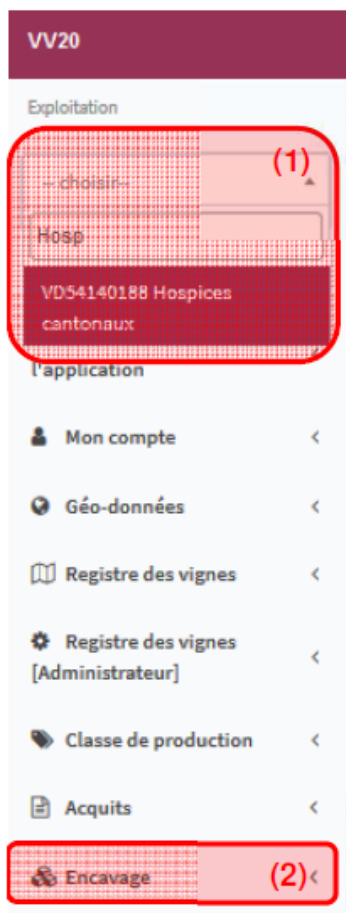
VV20

Exploitation

--choisir--

(1)

Hosp

VD54140188 Hospices cantonaux

l'application

Mon compte

Géo-données

Registre des vignes

Registre des vignes [Administrateur]

Classe de production

Acquits

Encavage

(2)